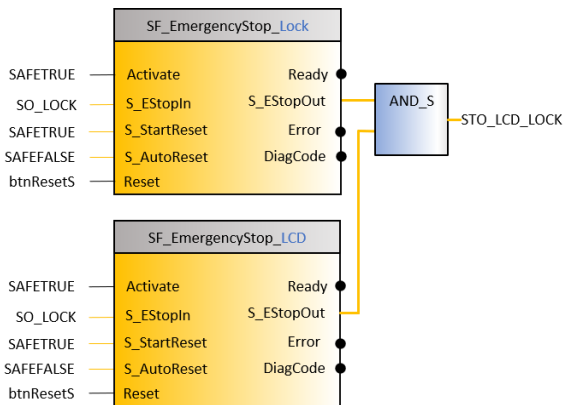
SF_EmergencyStop_Lock

SAFETRUE
Activate
Ready
SO_LOCK
S_EStopIn
S_EStopOut
SAFETRUE
S_StartReset
Error
SAFEFALSE
S_AutoReset
DiagCode
btnResetS
Reset

AND_S
STO_LCD_LOCK

SF_EmergencyStop_LCD

SAFETRUE
Activate
Ready
SO_LOCK
S_EStopIn
S_EStopOut
SAFETRUE
S_StartReset
Error
SAFEFALSE
S_AutoReset
DiagCode
btnResetS
Reset